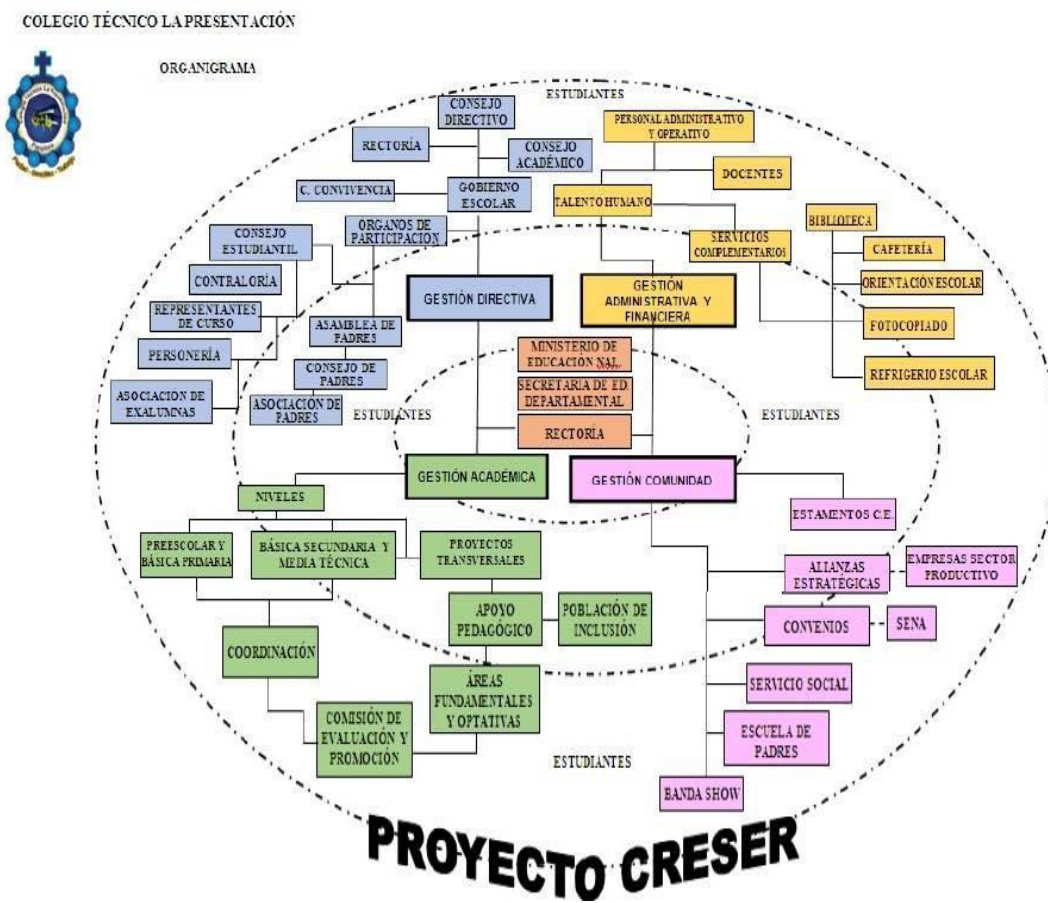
COLEGIO TÉCNICO LA PRESENTACIÓN

ORGANIGRAMA

ESTUDIANTES

CONSEJO DIRECTIVO

RECTORÍA

CONSEJO ACADÉMICO

C. CONVIVENCIA

GOBIERNO ESCOLAR

CONSEJO ESTUDIANTIL

ORGANOS DE PARTICIPACION

CONTRALORÍA

REPRESENTANTES DE CURSO

PERSONERÍA

ASAMBLEA DE PADRES

CONSEJO DE PADRES

ASOCIACION DE EXALUMNAS

ASOCIACIÓN DE PADRES

PERSONAL ADMINISTRATIVO Y OPERATIVO

DOCENTES

TALENTO HUMANO

SERVICIOS COMPLEMENTARIOS

BIBLIOTECA

CAFETERÍA

ORIENTACIÓN ESCOLAR

FOTOCOPIADO

REFRIGERIO ESCOLAR

GESTIÓN DIRECTIVA

GESTIÓN ADMINISTRATIVA Y FINANCIERA

MINISTERIO DE EDUCACIÓN NAL.

SECRETARIA DE ED. DEPARTAMENTAL

RECTORÍA

ESTUDIANTES

ESTUDIANTES

GESTIÓN ACADÉMICA

GESTIÓN COMUNIDAD

NIVELES

ESTAMENTOS C.E.

PREESCOLAR Y BÁSICA PRIMARIA

BÁSICA SECUNDARIA Y MEDIA TÉCNICA

PROYECTOS TRANSVERSALES

ALIANZAS ESTRATÉGICAS

EMPRESAS SECTOR PRODUCTIVO

APOYO PEDAGÓGICO

POBLACIÓN DE INCLUSIÓN

CONVENIOS

SENA

COORDINACIÓN

ÁREAS FUNDAMENTALES Y OPTATIVAS

SERVICIO SOCIAL

COMISIÓN DE EVALUACIÓN Y PROMOCIÓN

ESCUELA DE PADRES

ESTUDIANTES

BANDA SHOW

PROYECTO CRESER